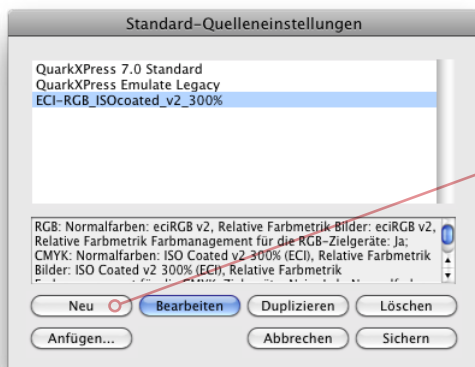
Standard-Quelleneinstellungen

QuarkXPress 7.0 Standard
QuarkXPress Emulate Legacy
ECI-RGB_ISOcoated_v2_300%

RGB: Normalfarben: eciRGB v2, Relative Farbmetrik Bilder: eciRGB v2, Relative Farbmetrik Farbmanagement für die RGB-Zielgeräte: Ja; CMYK: Normalfarben: ISO Coated v2 300% (ECI), Relative Farbmetrik Bilder: ISO Coated v2 300% (ECI), Relative Farbmetrik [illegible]

Neu
Bearbeiten
Duplizieren
Löschen
Anfügen...
Abbrechen
Sichern